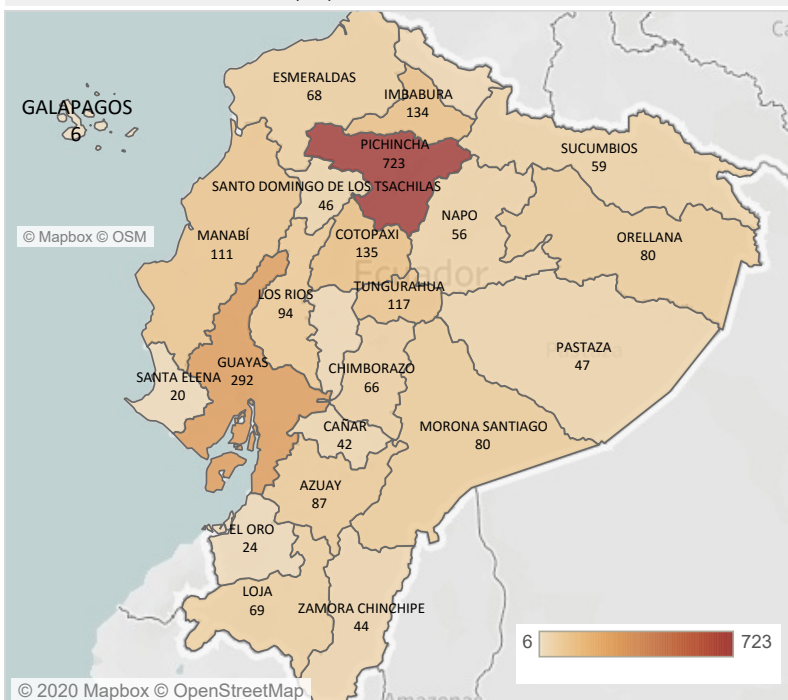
GALAPAGOS
6

ESMERALDAS
68

IMBABURA
134

PICHINCHA
723

SUCUMBIOS
59

SANTO DOMINGO DE LOS TSACHILAS
46

© Mapbox © OSM

MANABÍ
111

COTOPAXI
135

NAPO
56

ORELLANA
80

Ecuador

LOS RIOS
94

TUNGURAHUA
117

PASTAZA
47

GUAYAS
292

SANTA ELENA
20

CHIMBORAZO
66

CAÑAR
42

MORONA SANTIAGO
80

AZUAY
87

EL ORO
24

LOJA
69

ZAMORA CHINCHIPE
44

6
723

© 2020 Mapbox © OpenStreetMap